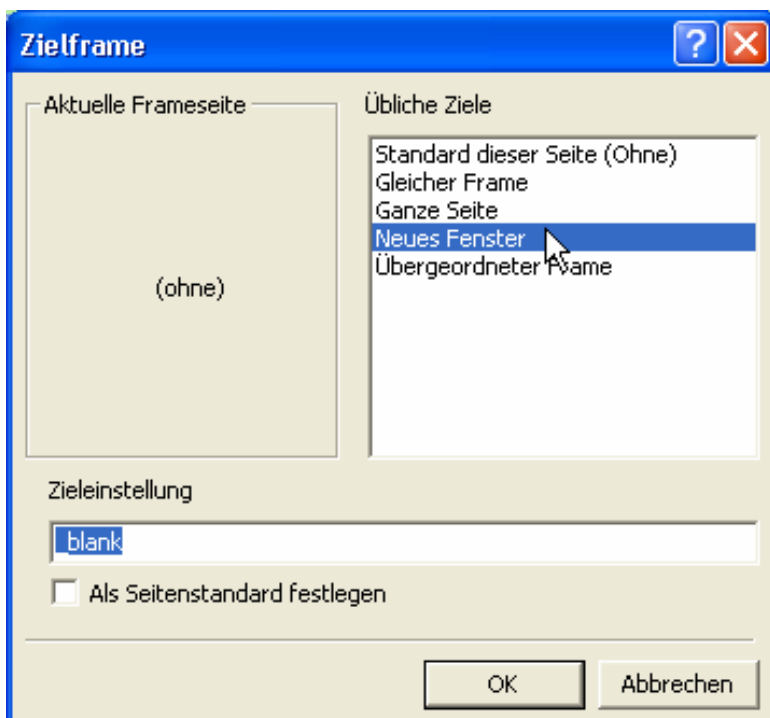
Zielframe

?

Aktuelle Frameseite

(ohne)

Übliche Ziele

Standard dieser Seite (Ohne)
Gleicher Frame
Ganze Seite
Neues Fenster
Übergeordneter Frame

Zieleinstellung

_blank

Als Seitenstandard festlegen

OK

Abbrechen